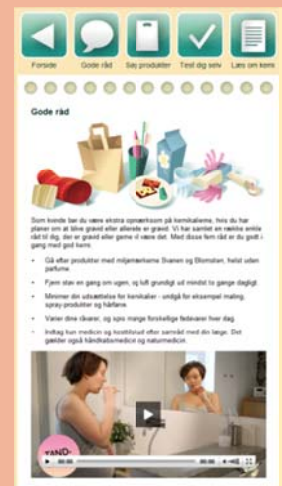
Forside Gode råd Søj produkter Test dig selv Læs om kem

Gode råd

Som kvinde bør du være ekstra opmærksom på kemikalierne, hvis du har planer om at blive gravid eller allerede er gravid. Vi har samlet en række enkle råd til dig, der er gravid eller gerne vil være det. Med disse fem råd er du godt i gang med god hens.

• Gå efter produkter med miljømærkerne Svanen og Blomsten, helst uden parfume.

• Fjern støv en gang om ugen, og luft grundigt ud mindst to gange dagligt.

• Minimer din udsættelse for kemikalier - undgå for eksempel maling, spray-produkter og hårfarve.

• Varier dine råvarer, og spis mange forskellige fødevarer hver dag.

• Indtag kun medicin og kosttilskud efter samråd med din læge. Det gælder også håndkøbsmedicin og naturmedicin.

TAND